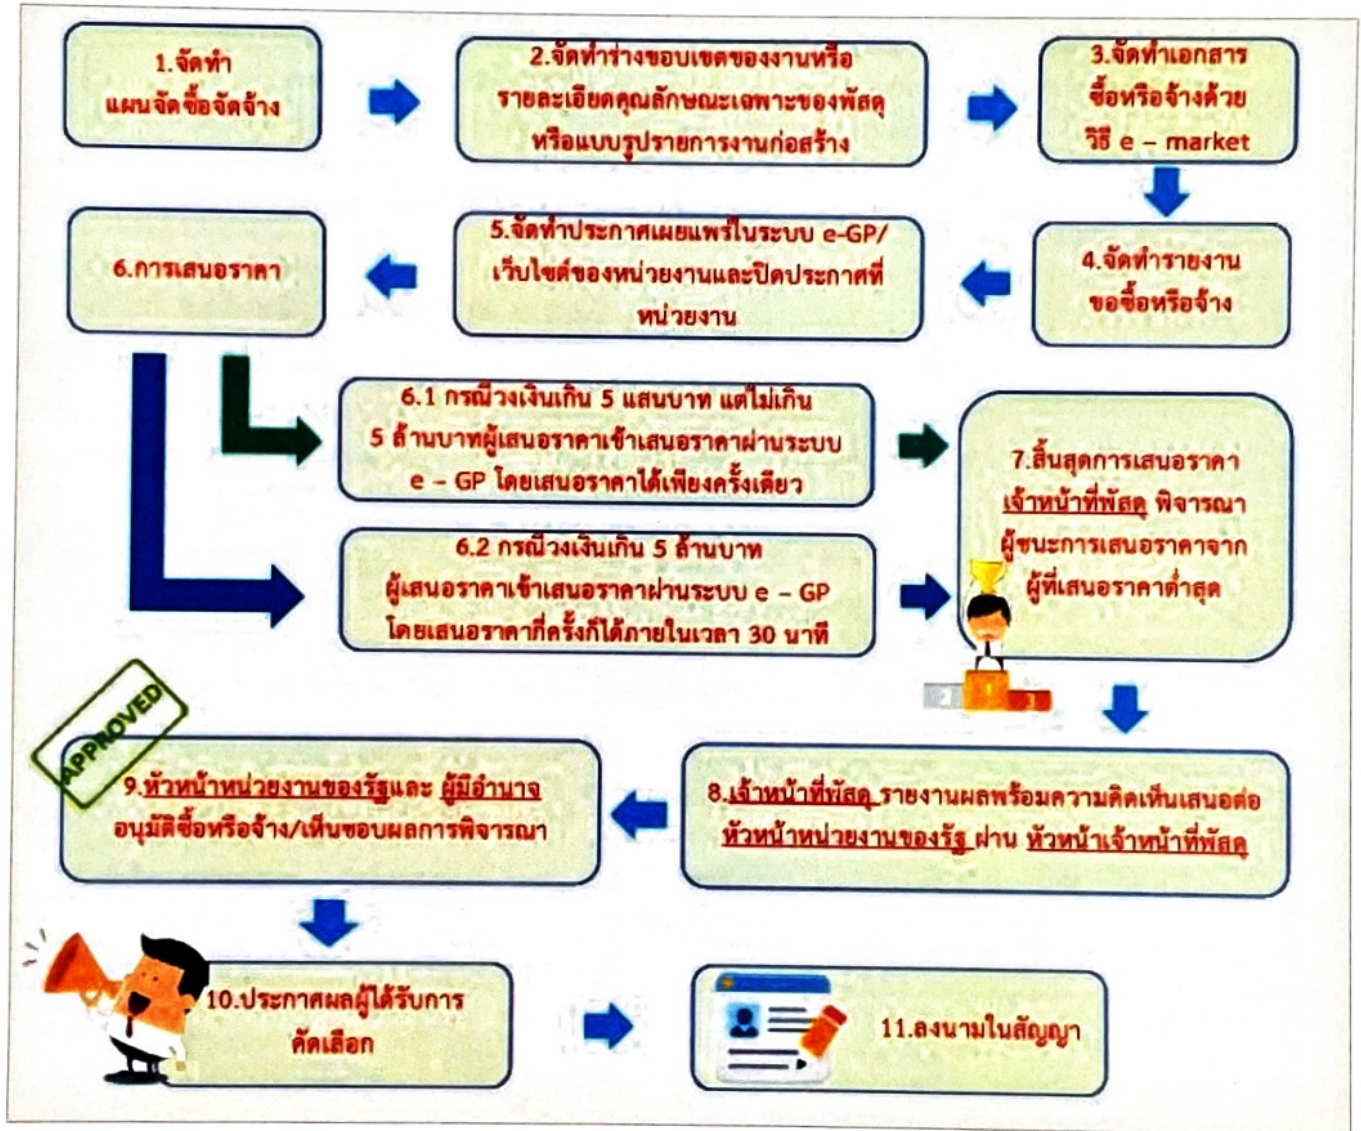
1.จัดทำ แผนจัดซื้อจัดจ้าง

2.จัดทำร่างขอบเขตของงานหรือรายละเอียดคุณลักษณะเฉพาะของพัสดุ หรือแบบรูปรายการงานก่อสร้าง

3.จัดทำเอกสาร ซื้อหรือจ้างด้วย วิธี e – market

4.จัดทำรายงาน ขอซื้อหรือจ้าง

5.จัดทำประกาศเผยแพร่ในระบบ e-GP/ เว็บไซต์ของหน่วยงานและปิดประกาศที่หน่วยงาน

6.การเสนอราคา

6.1 กรณีวงเงินเกิน 5 แสนบาท แต่ไม่เกิน 5 ล้านบาทผู้เสนอราคาเข้าเสนอราคาผ่านระบบ e – GP โดยเสนอราคาได้เพียงครั้งเดียว

6.2 กรณีวงเงินเกิน 5 ล้านบาท ผู้เสนอราคาเข้าเสนอราคาผ่านระบบ e – GP โดยเสนอราคากี่ครั้งก็ได้ภายในเวลา 30 นาที

7.สิ้นสุดการเสนอราคา เจ้าหน้าที่พัสดุ พิจารณาผู้ชนะการเสนอราคาจากผู้ที่เสนอราคาต่ำสุด

2 1 3

8.เจ้าหน้าที่พัสดุ รายงานผลพร้อมความคิดเห็นเสนอต่อ หัวหน้าหน่วยงานของรัฐ ผ่าน หัวหน้าเจ้าหน้าที่พัสดุ

APPROVED

9.หัวหน้าหน่วยงานของรัฐและ ผู้มีอำนาจ อนุมัติซื้อหรือจ้าง/เห็นชอบผลการพิจารณา

10.ประกาศผลผู้ได้รับการคัดเลือก

11.ลงนามในสัญญา